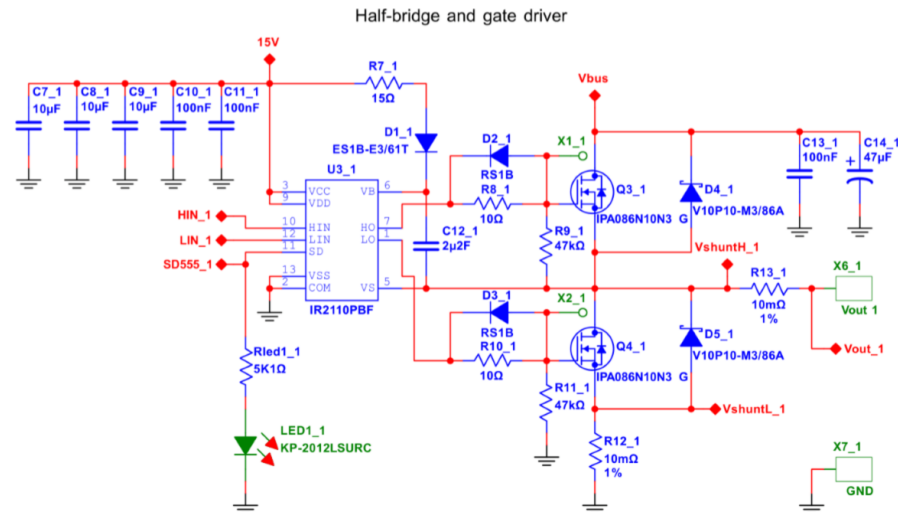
Half-bridge and gate driver

15V

C7_1 10µF
C8_1 10µF
C9_1 10µF
C10_1 100nF
C11_1 100nF

R7_1 15Ω

D1_1 ES1B-E3/61T

U3_1
3 VCC
9 VDD
10 HIN
12 LIN
11 SD
13 VSS
2 COM
6 VB
7 HO
1 LO
5 VS
IR2110PBF

HIN_1
LIN_1
SD555_1

C12_1 2µ2F

D2_1 RS1B
R8_1 10Ω
X1_1
R9_1 47kΩ
Q3_1 IPA086N10N3 G

D3_1 RS1B
R10_1 10Ω
X2_1
R11_1 47kΩ
Q4_1 IPA086N10N3 G

Vbus
D4_1 V10P10-M3/86A
VshuntH_1
C13_1 100nF
C14_1 47µF

R13_1 10mΩ 1%
X6_1 Vout 1
Vout_1

D5_1 V10P10-M3/86A
VshuntL_1

R12_1 10mΩ 1%

Rled1_1 5K1Ω
LED1_1 KP-2012LSURC

X7_1 GND